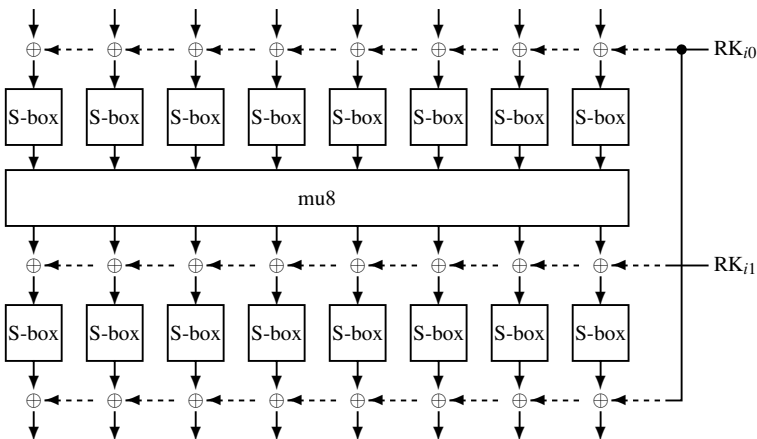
$\oplus$ $\oplus$ $\oplus$ $\oplus$ $\oplus$ $\oplus$ $\oplus$ $\oplus$ $RK_{i0}$

S-box S-box S-box S-box S-box S-box S-box S-box

mu8

$\oplus$ $\oplus$ $\oplus$ $\oplus$ $\oplus$ $\oplus$ $\oplus$ $\oplus$ $RK_{i1}$

S-box S-box S-box S-box S-box S-box S-box S-box

$\oplus$ $\oplus$ $\oplus$ $\oplus$ $\oplus$ $\oplus$ $\oplus$ $\oplus$